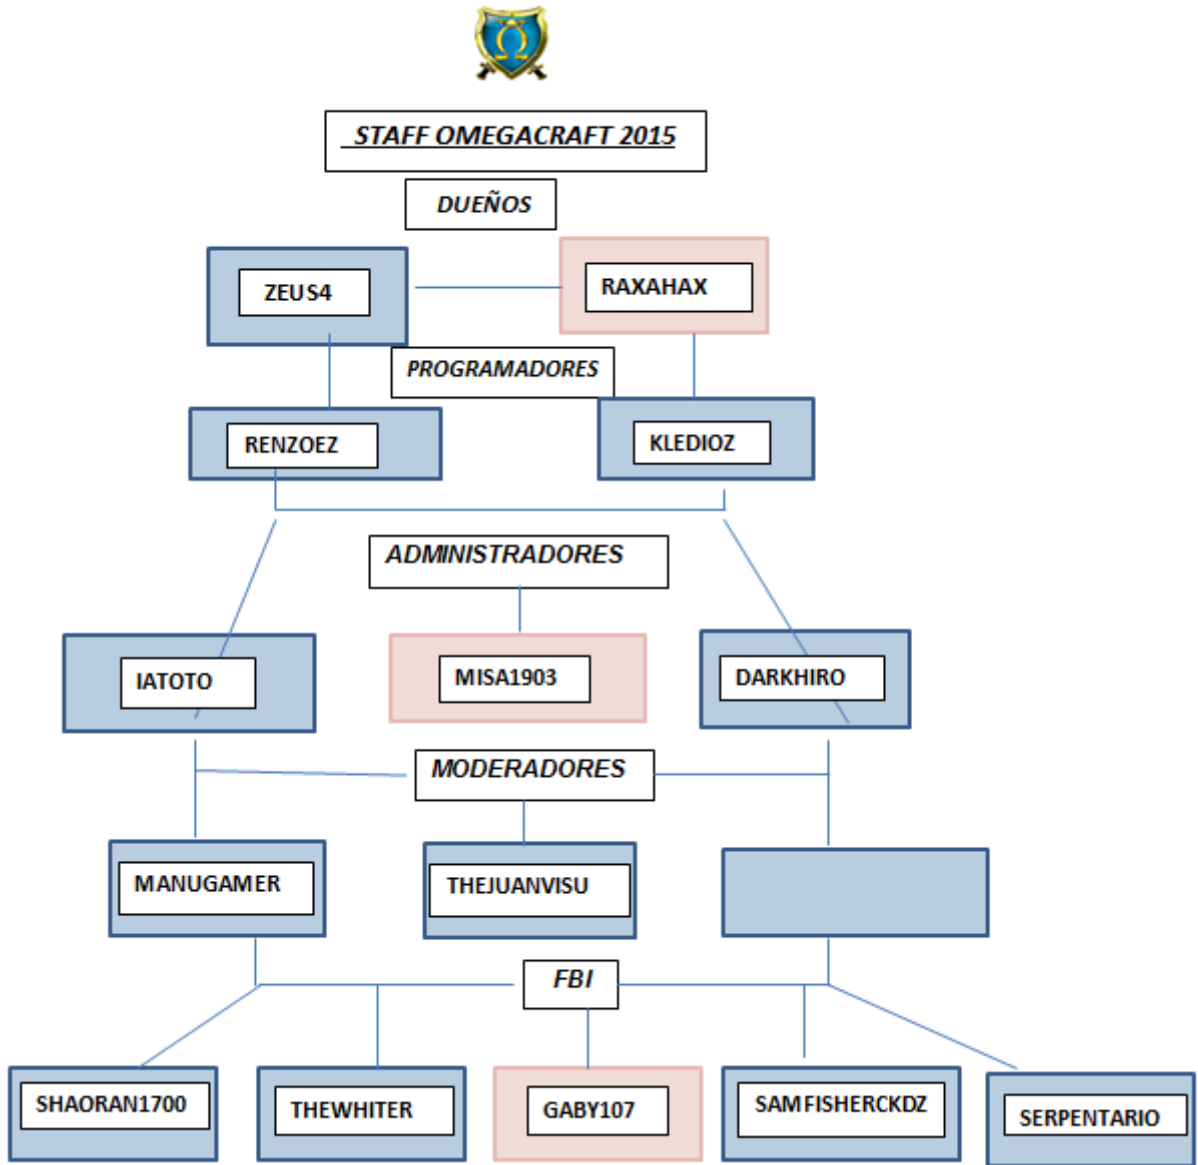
STAFF OMEGACRAFT 2015

DUEÑOS

ZEUS4

RAXAHAX

PROGRAMADORES

RENZOEZ

KLEDIOZ

ADMINISTRADORES

IATOTO

MISA1903

DARKHIRO

MODERADORES

MANUGAMER

THEJUANVISU

FBI

SHAORAN1700

THEWHITER

GABY107

SAMFISHERCKDZ

SERPENTARIO